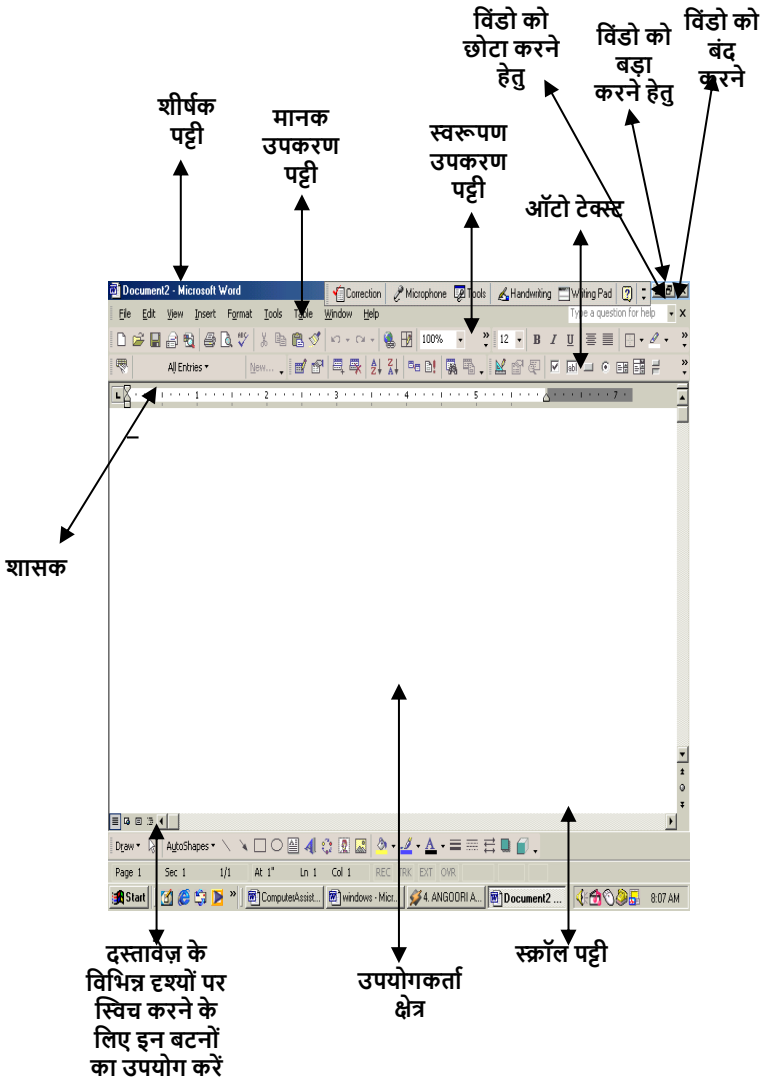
विंडो को छोटा करने हेतु

विंडो को बड़ा करने हेतु

विंडो को बंद करने

शीर्षक पट्टी

मानक उपकरण पट्टी

स्वरूपण उपकरण पट्टी

ऑटो टेक्स्ट

Document2 - Microsoft Word

Correction

Microphone

Tools

Handwriting

Writing Pad

File Edit View Insert Format Tools Table Window Help

Type a question for help

100%

12

B I U

All Entries

New...

शासक

Draw

AutoShapes

Page 1 Sec 1 1/1 At 1" Ln 1 Col 1 REC TRK EXT OVR

Start

ComputerAssist...

windows - Micr...

4. ANGOORI A...

Document2 ...

8:07 AM

दस्तावेज़ के विभिन्न दृश्यों पर स्विच करने के लिए इन बटनों का उपयोग करें

उपयोगकर्ता क्षेत्र

स्क्रॉल पट्टी